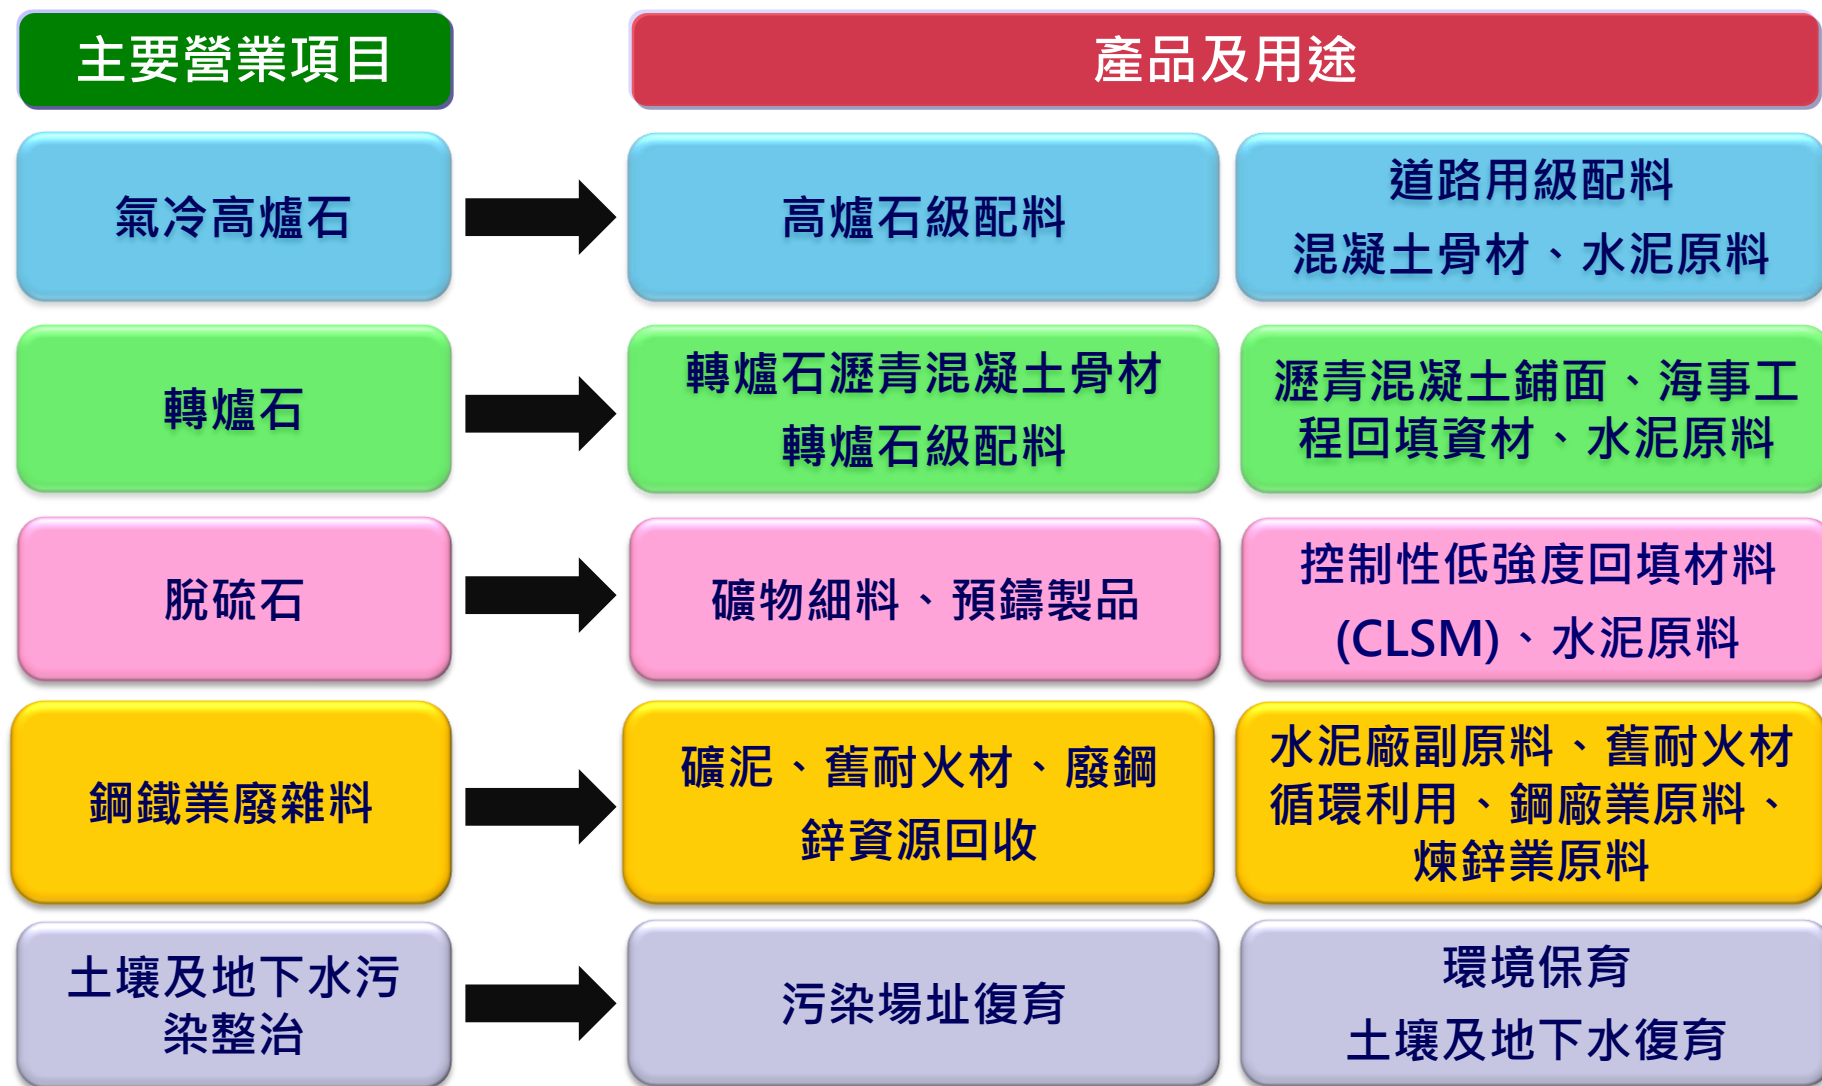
主要營業項目

產品及用途

氣冷高爐石

高爐石級配料

道路用級配料
混凝土骨材、水泥原料

轉爐石

轉爐石瀝青混凝土骨材
轉爐石級配料

瀝青混凝土鋪面、海事工程回填資材、水泥原料

脫硫石

礦物細料、預鑄製品

控制性低強度回填材料(CLSM)、水泥原料

鋼鐵業廢雜料

礦泥、舊耐火材、廢鋼
鋅資源回收

水泥廠副原料、舊耐火材循環利用、鋼廠業原料、煉鋅業原料

土壤及地下水污染整治

污染場址復育

環境保育
土壤及地下水復育